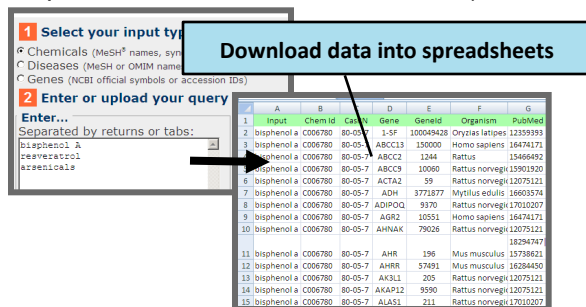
1 Select your input typ

Chemicals (MeSH® names, syn

Diseases (MeSH or OMIM name

Genes (NCBI official symbols or accession IDs)

2 Enter or upload your query

Enter...

Separated by returns or tabs:

bisphenol A
resveratrol
arsenicals

Download data into spreadsheets

| | A | B | C | D | E | F | G |
|---|---|---|---|---|---|---|---|
| 1 | Input | Chem Id | CasN | Gene | GeneId | Organism | PubMed |
| 2 | bisphenol a | C006780 | 80-05-7 | 1-SF | 100049428 | Oryzias latipes | 12359393 |
| 3 | bisphenol a | C006780 | 80-05-7 | ABCC13 | 150000 | Homo sapiens | 16474171 |
| 4 | bisphenol a | C006780 | 80-05-7 | ABCC2 | 1244 | Rattus | 15466492 |
| 5 | bisphenol a | C006780 | 80-05-7 | ABCC9 | 10060 | Rattus norvegi | 15901920 |
| 6 | bisphenol a | C006780 | 80-05-7 | ACTA2 | 59 | Rattus norvegi | 12075121 |
| 7 | bisphenol a | C006780 | 80-05-7 | ADH | 3771877 | Mytilus edulis | 16603574 |
| 8 | bisphenol a | C006780 | 80-05-7 | ADIPOQ | 9370 | Rattus norvegi | 17010207 |
| 9 | bisphenol a | C006780 | 80-05-7 | AGR2 | 10551 | Homo sapiens | 16474171 |
| 10 | bisphenol a | C006780 | 80-05-7 | AHNAK | 79026 | Rattus norvegi | 12075121 |
| 11 | bisphenol a | C006780 | 80-05-7 | AHR | 196 | Mus musculus | 18294747 15738621 |
| 12 | bisphenol a | C006780 | 80-05-7 | AHRR | 57491 | Mus musculus | 16284450 |
| 13 | bisphenol a | C006780 | 80-05-7 | AK3L1 | 205 | Rattus norvegi | 12075121 |
| 14 | bisphenol a | C006780 | 80-05-7 | AKAP12 | 9590 | Rattus norvegi | 12075121 |
| 15 | bisphenol a | C006780 | 80-05-7 | ALAS1 | 211 | Rattus norvegi | 17010207 |